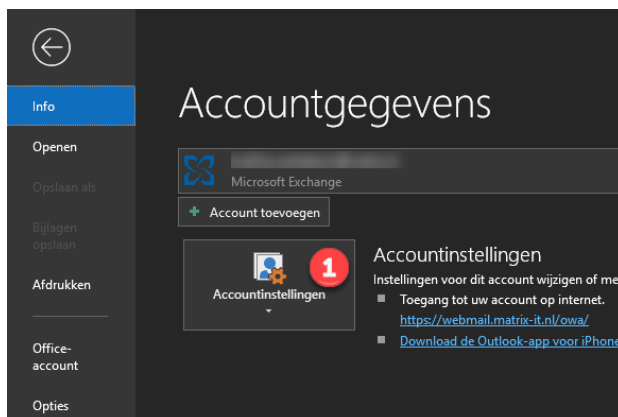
Info

Openen

Opslaan als

Bijlagen opslaan

Afdrukken

Office-account

Opties

Accountgegevens

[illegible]
Microsoft Exchange

Account toevoegen

Accountinstellingen

1

Accountinstellingen

Instellingen voor dit account wijzigen of me

Toegang tot uw account op internet.
https://webmail.matrix-it.nl/owa/

Download de Outlook-app voor iPhone